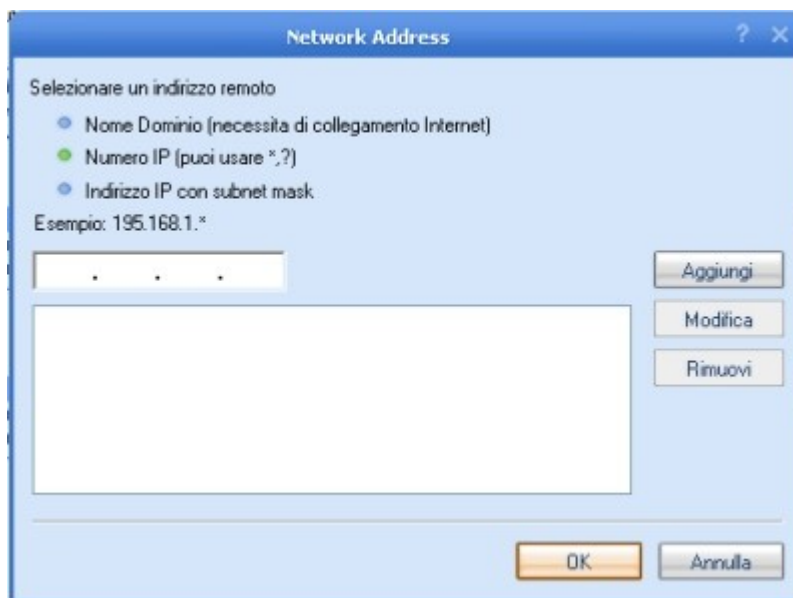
Network Address

? ×

Selezionare un indirizzo remoto

Nome Dominio (necessita di collegamento Internet)

Numero IP (puoi usare *,?)

Indirizzo IP con subnet mask

Esempio: 195.168.1.*

. . .

Aggiungi

Modifica

Rimuovi

OK

Annulla